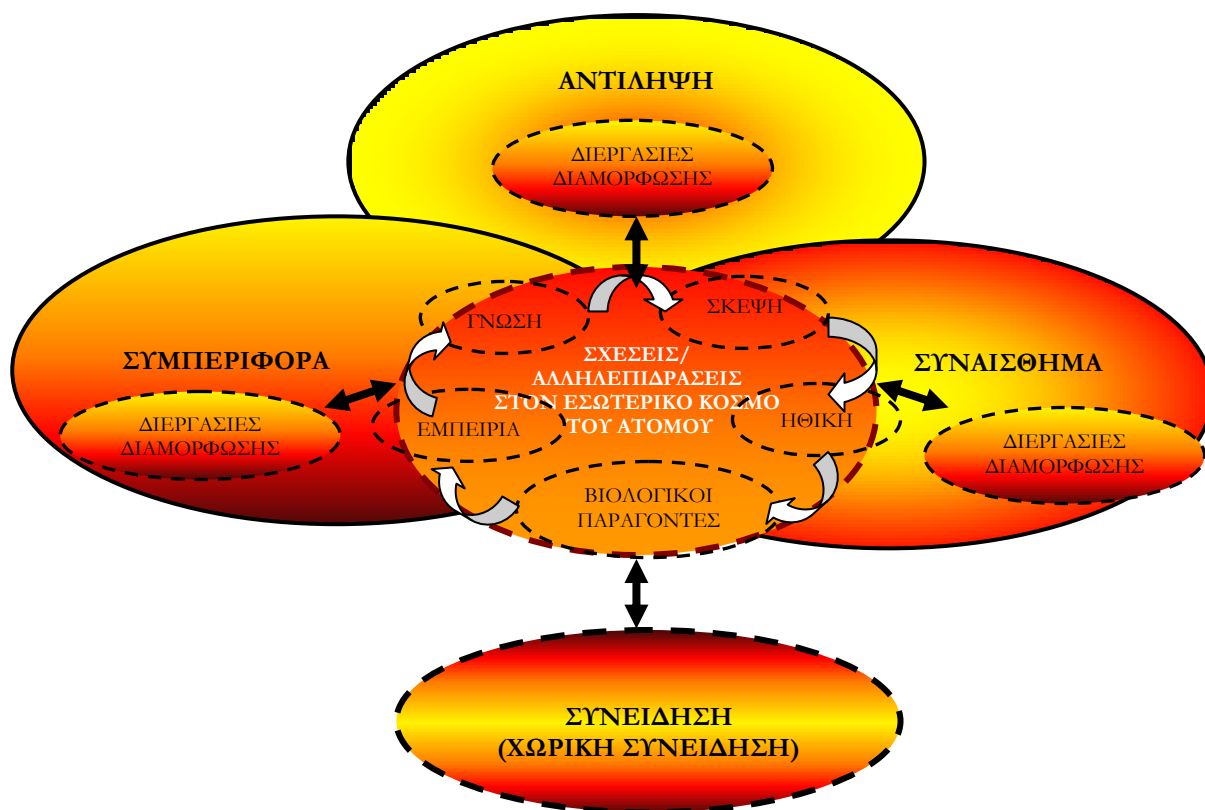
ΑΝΤΙΛΗΨΗ

ΔΙΕΡΓΑΣΙΕΣ ΔΙΑΜΟΡΦΩΣΗΣ

ΣΥΜΠΕΡΙΦΟΡΑ

ΔΙΕΡΓΑΣΙΕΣ ΔΙΑΜΟΡΦΩΣΗΣ

ΓΝΩΣΗ

ΣΚΕΨΗ

ΣΧΕΣΕΙΣ/ ΑΛΛΗΛΕΠΙΔΡΑΣΕΙΣ ΣΤΟΝ ΕΣΩΤΕΡΙΚΟ ΚΟΣΜΟ ΤΟΥ ΑΤΟΜΟΥ

ΕΜΠΕΙΡΙΑ

ΗΘΙΚΗ

ΣΥΝΑΙΣΘΗΜΑ

ΔΙΕΡΓΑΣΙΕΣ ΔΙΑΜΟΡΦΩΣΗΣ

ΒΙΟΛΟΓΙΚΟΙ ΠΑΡΑΓΟΝΤΕΣ

ΣΥΝΕΙΔΗΣΗ (ΧΩΡΙΚΗ ΣΥΝΕΙΔΗΣΗ)